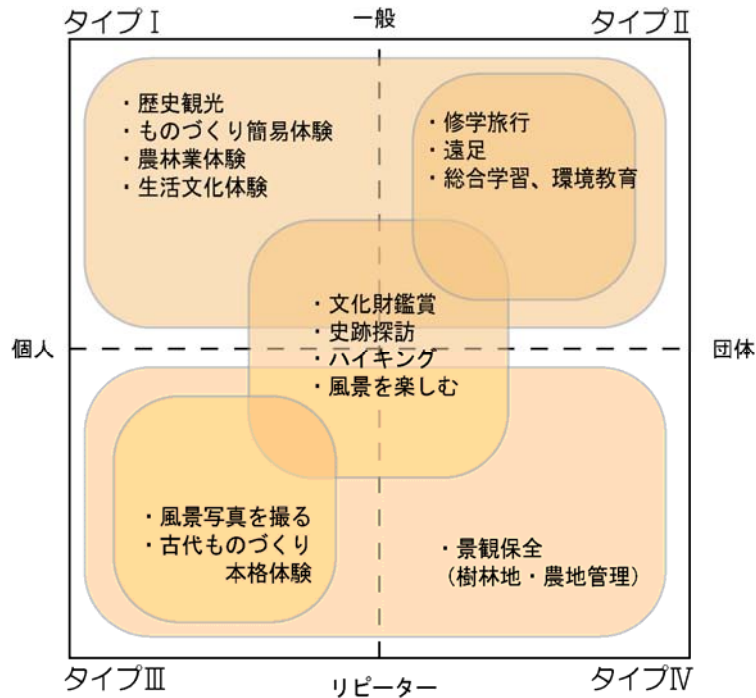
タイプⅠ

一般

タイプⅡ

・歴史観光
・ものづくり簡易体験
・農林業体験
・生活文化体験

・修学旅行
・遠足
・総合学習、環境教育

・文化財鑑賞
・史跡探訪
・ハイキング
・風景を楽しむ

個人

団体

・風景写真を撮る
・古代ものづくり
本格体験

・景観保全
（樹林地・農地管理）

タイプⅢ

リピーター

タイプⅣ